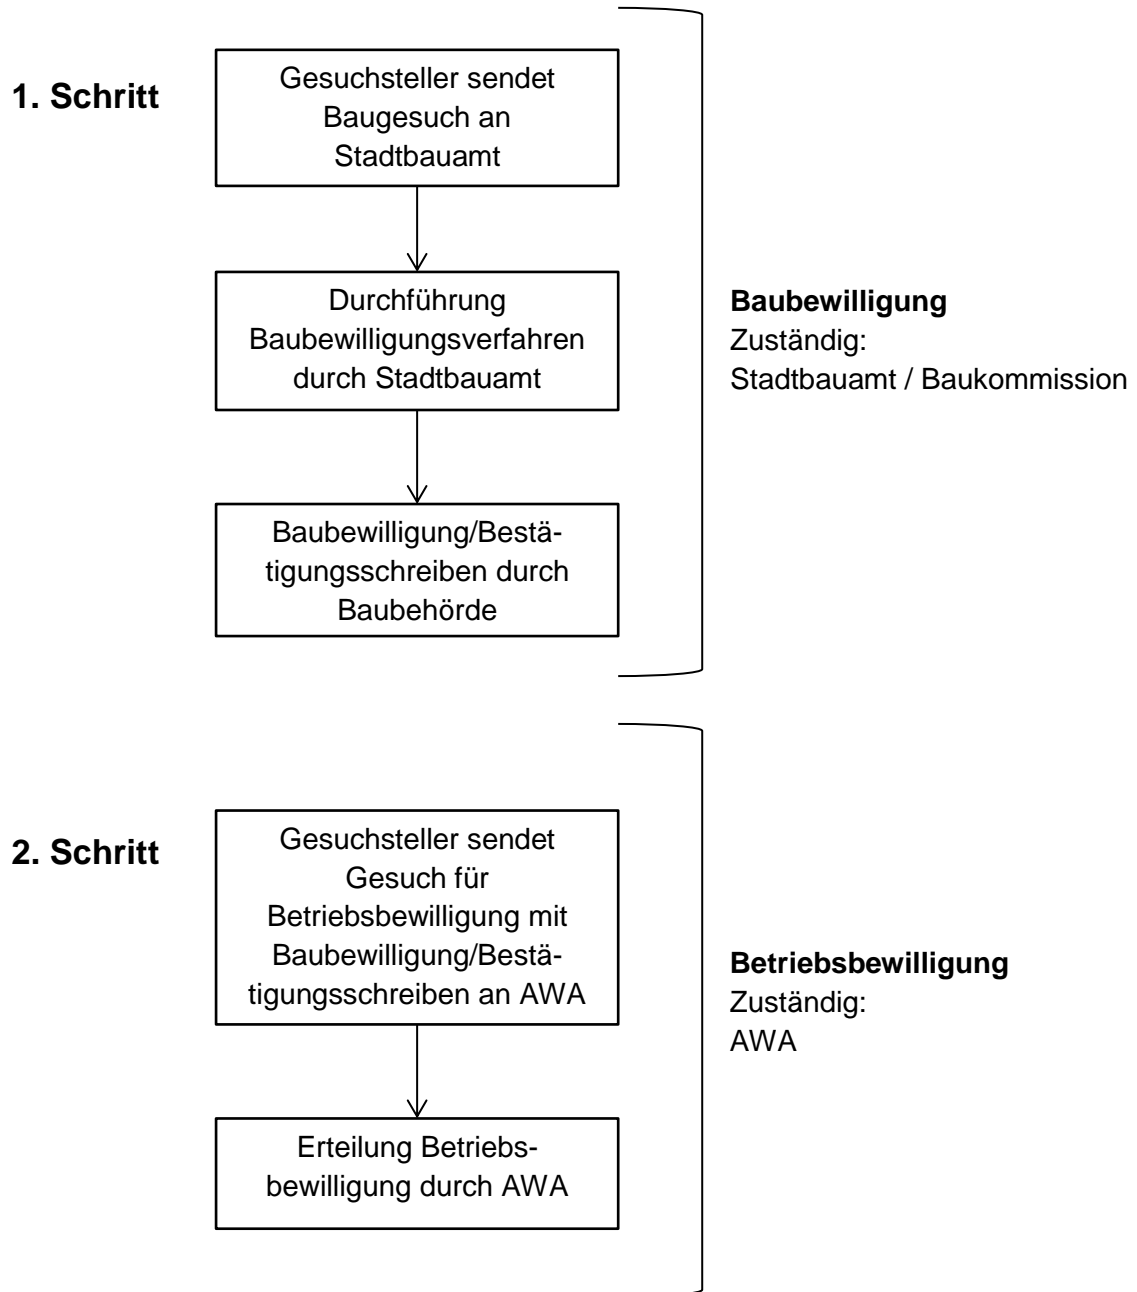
1. Schritt

Gesuchsteller sendet Baugesuch an Stadtbauamt

Durchführung Baubewilligungsverfahren durch Stadtbauamt

Baubewilligung/Bestätigungsschreiben durch Baubehörde

**Baubewilligung**
Zuständig:
Stadtbauamt / Baukommission

2. Schritt

Gesuchsteller sendet Gesuch für Betriebsbewilligung mit Baubewilligung/Bestätigungsschreiben an AWA

Erteilung Betriebsbewilligung durch AWA

**Betriebsbewilligung**
Zuständig:
AWA